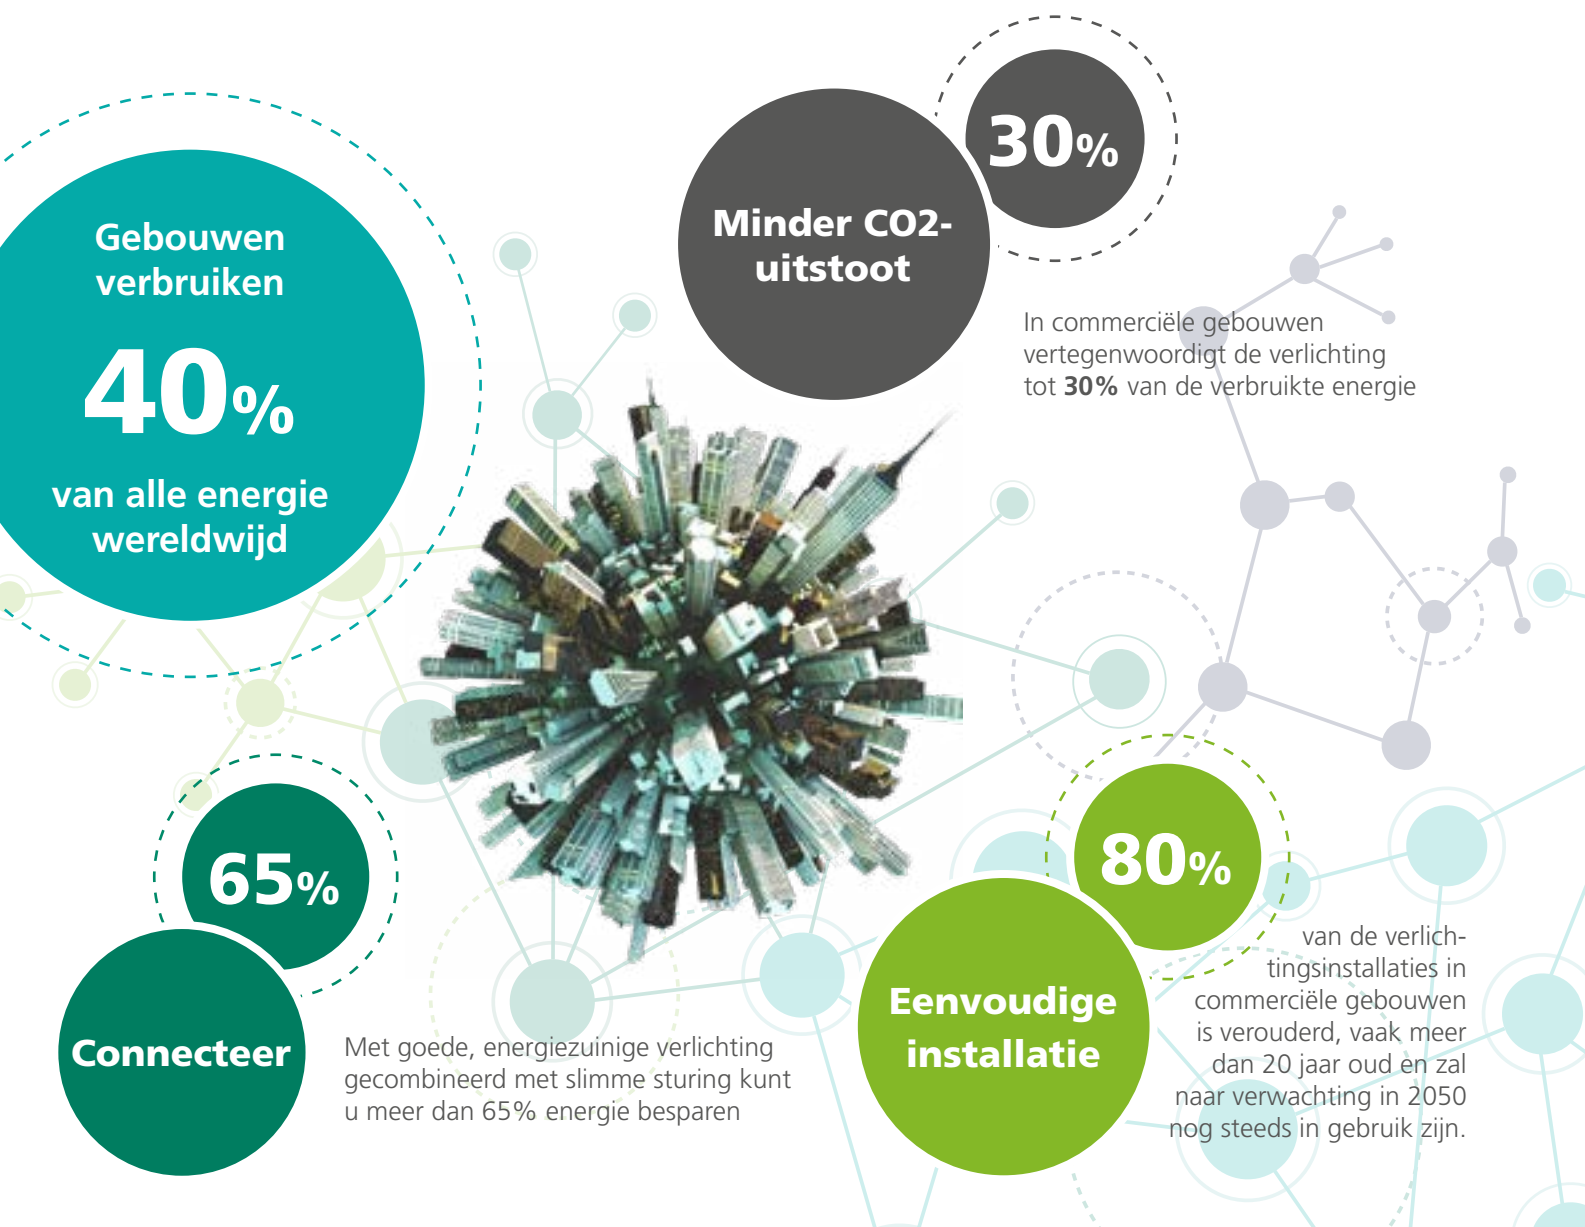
Gebouwen verbruiken

40%

van alle energie wereldwijd

30%

Minder CO2-uitstoot

In commerciële gebouwen vertegenwoordigt de verlichting tot **30%** van de verbruikte energie

65%

Connecteer

Met goede, energiezuinige verlichting gecombineerd met slimme sturing kunt u meer dan 65% energie besparen

80%

Eenvoudige installatie

van de verlichtingsinstallaties in commerciële gebouwen is verouderd, vaak meer dan 20 jaar oud en zal naar verwachting in 2050 nog steeds in gebruik zijn.